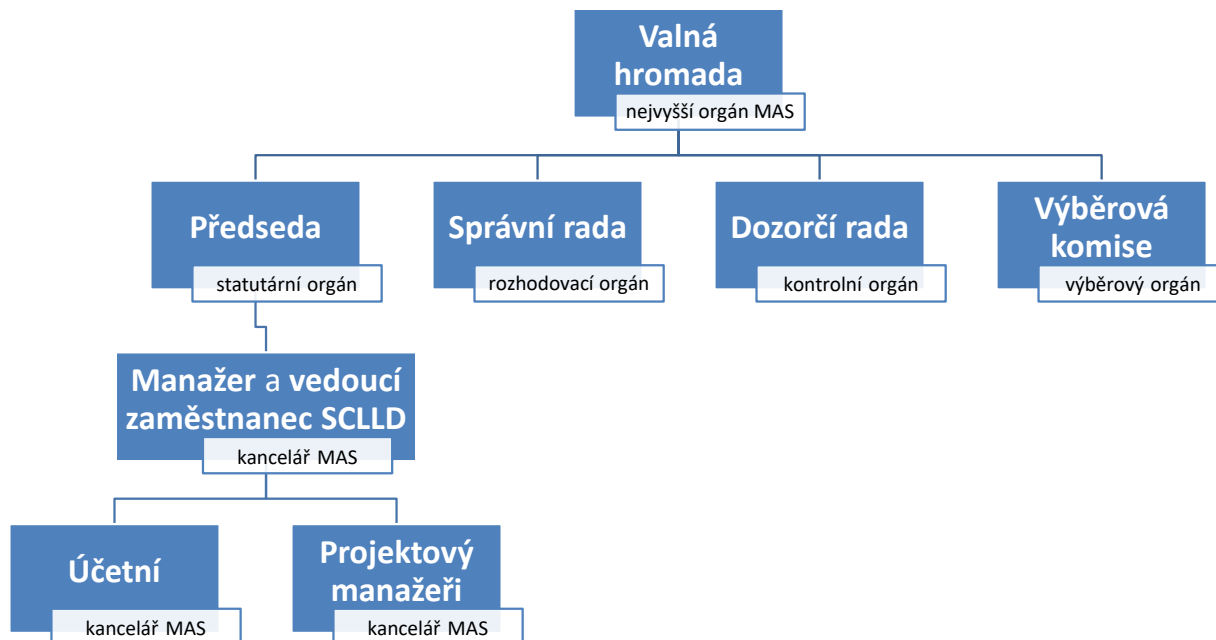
Valná hromada
nejvyšší orgán MAS

Předseda
statutární orgán

Správní rada
rozhodovací orgán

Dozorčí rada
kontrolní orgán

Výběrová komise
výběrový orgán

Manažer a vedoucí zaměstnanec SCLLD
kancelář MAS

Účetní
kancelář MAS

Projektový manažeři
kancelář MAS